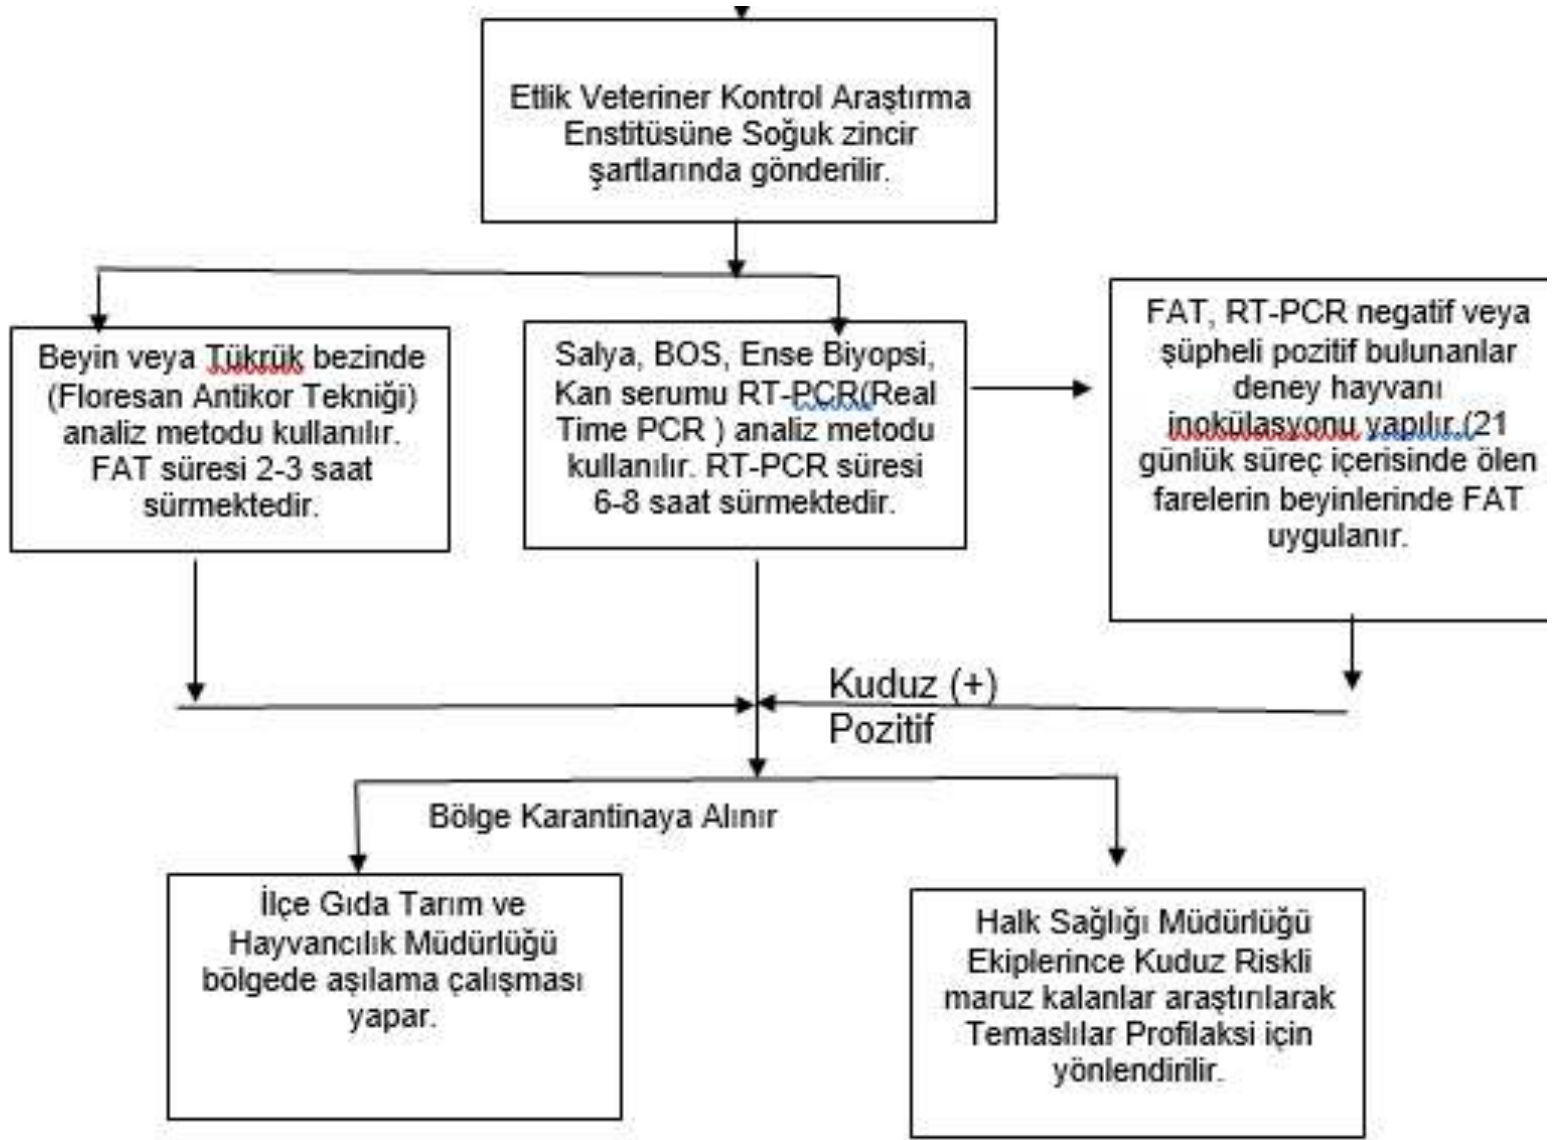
Etlik Veteriner Kontrol Araştırma Enstitüsüne Soğuk zincir şartlarında gönderilir.

Beyin veya Tükrük bezinde (Floresan Antikor Tekniği) analiz metodu kullanılır. FAT süresi 2-3 saat sürmektedir.

Salya, BOS, Ense Biyopsi, Kan serumu RT-PCR(Real Time PCR ) analiz metodu kullanılır. RT-PCR süresi 6-8 saat sürmektedir.

FAT, RT-PCR negatif veya şüpheli pozitif bulunanlar deney hayvanı inokülasyonu yapılır.(21 günlük süreç içerisinde ölen farelerin beyinlerinde FAT uygulanır.

Kuduz (+) Pozitif

Bölge Karantinaya Alınır

İlçe Gıda Tarım ve Hayvancılık Müdürlüğü bölgede aşılama çalışması yapar.

Halk Sağlığı Müdürlüğü Ekiplerince Kuduz Riskli maruz kalanlar araştırılarak Temaslılar Profilaksi için yönlendirilir.